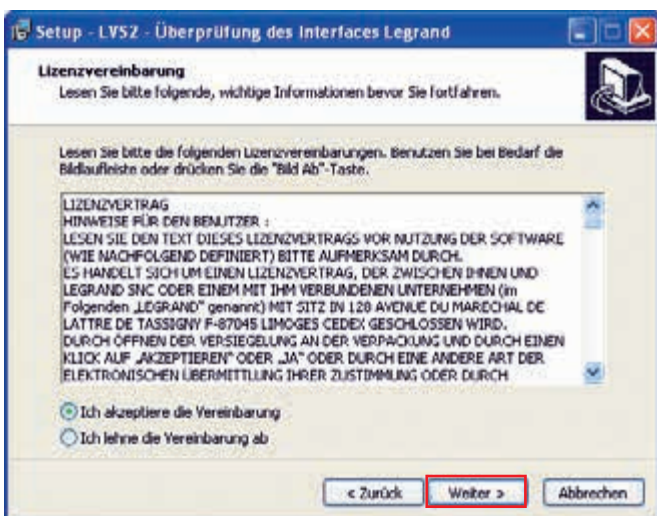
Setup - LVS2 - Überprüfung des Interfaces Legrand

Lizenzvereinbarung
Lesen Sie bitte folgende, wichtige Informationen bevor Sie fortfahren.

Lesen Sie bitte die folgenden Lizenzvereinbarungen. Benutzen Sie bei Bedarf die Bildlaufleiste oder drücken Sie die "Bild Ab"-Taste.

LIZENZVERTRAG
HINWEISE FÜR DEN BENUTZER :
LESEN SIE DEN TEXT DIESES LIZENZVERTRAGS VOR NUTZUNG DER SOFTWARE (WIE NACHFOLGEND DEFINIERT) BITTE AUFMERKSAM DURCH.
ES HANDELT SICH UM EINEN LIZENZVERTRAG, DER ZWISCHEN IHNEN UND LEGRAND SNC ODER EINEM MIT IHM VERBUNDENEN UNTERNEHMEN (im Folgenden „LEGRAND" genannt) MIT SITZ IN 128 AVENUE DU MARECHAL DE LATTRE DE TASSIGNY F-87045 LIMOGES CEDEX GESCHLOSSEN WIRD.
DURCH ÖFFNEN DER VERSIEGELUNG AN DER VERPACKUNG UND DURCH EINEN KLICK AUF „AKZEPTIEREN" ODER „JA" ODER DURCH EINE ANDERE ART DER ELEKTRONISCHEN ÜBERMITTLUNG IHRER ZUSTIMMUNG ODER DURCH

Ich akzeptiere die Vereinbarung
Ich lehne die Vereinbarung ab

< Zurück
Weiter >
Abbrechen